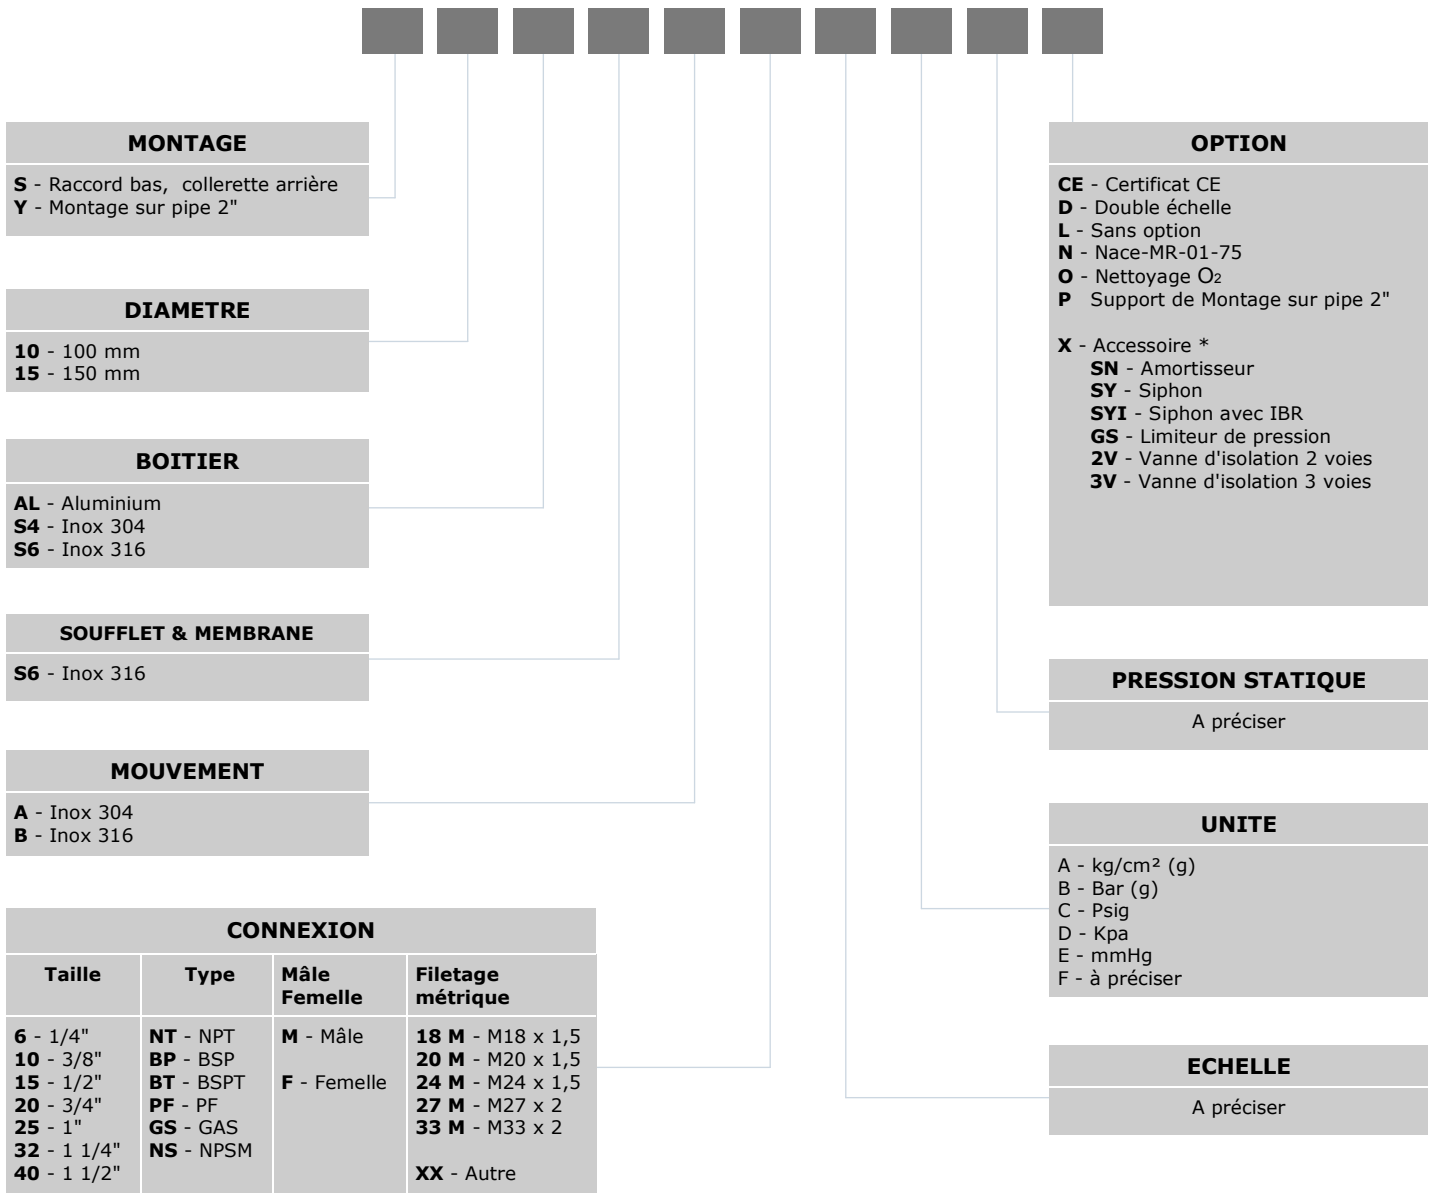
MONTAGE

**S** - Raccord bas, collerette arrière
**Y** - Montage sur pipe 2"

DIAMETRE

**10** - 100 mm
**15** - 150 mm

BOITIER

**AL** - Aluminium
**S4** - Inox 304
**S6** - Inox 316

SOUFFLET & MEMBRANE

**S6** - Inox 316

MOUVEMENT

**A** - Inox 304
**B** - Inox 316

CONNEXION

| Taille | Type | Mâle Femelle | Filetage métrique |
|---|---|---|---|
| **6** - 1/4" **10** - 3/8" **15** - 1/2" **20** - 3/4" **25** - 1" **32** - 1 1/4" **40** - 1 1/2" | **NT** - NPT **BP** - BSP **BT** - BSPT **PF** - PF **GS** - GAS **NS** - NPSM | **M** - Mâle **F** - Femelle | **18 M** - M18 x 1,5 **20 M** - M20 x 1,5 **24 M** - M24 x 1,5 **27 M** - M27 x 2 **33 M** - M33 x 2 **XX** - Autre |

OPTION

**CE** - Certificat CE
**D** - Double échelle
**L** - Sans option
**N** - Nace-MR-01-75
**O** - Nettoyage $O_2$
**P** Support de Montage sur pipe 2"

**X** - Accessoire *
**SN** - Amortisseur
**SY** - Siphon
**SYI** - Siphon avec IBR
**GS** - Limiteur de pression
**2V** - Vanne d'isolation 2 voies
**3V** - Vanne d'isolation 3 voies

PRESSION STATIQUE

A préciser

UNITE

A - kg/cm² (g)
B - Bar (g)
C - Psig
D - Kpa
E - mmHg
F - à préciser

ECHELLE

A préciser